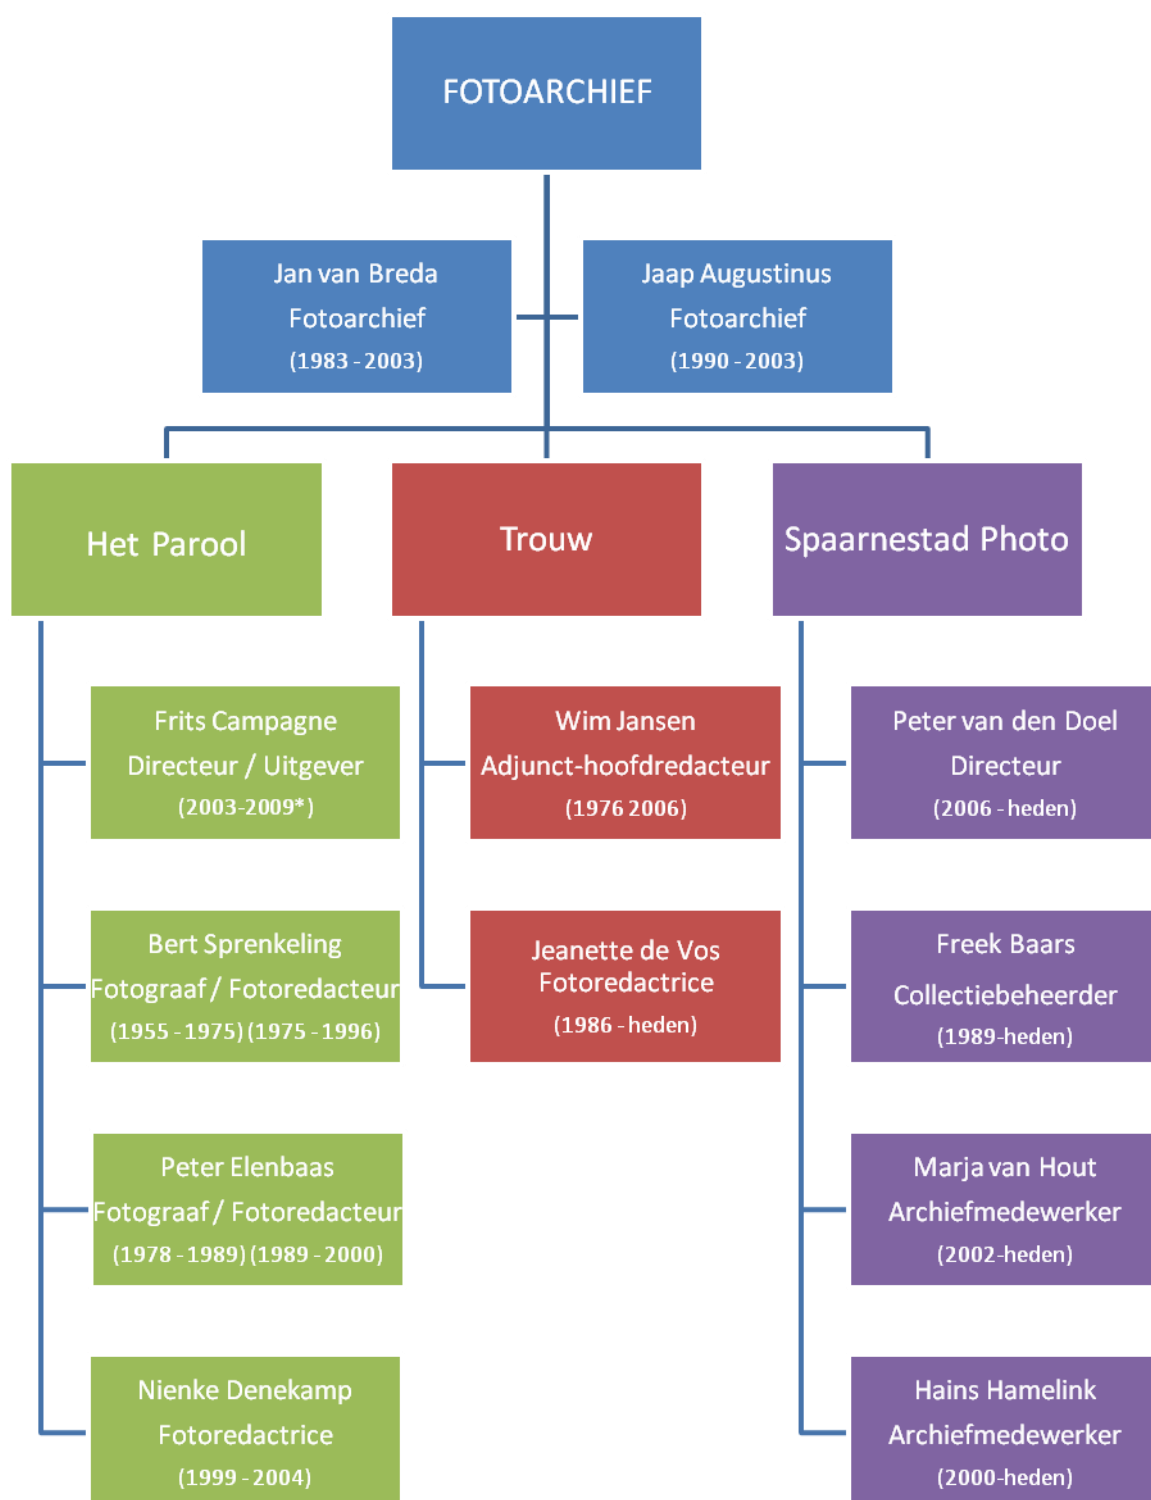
FOTOARCHIEF

Jan van Breda
Fotoarchief
(1983 - 2003)

Jaap Augustinus
Fotoarchief
(1990 - 2003)

Het Parool

Trouw

Spaarnestad Photo

Frits Campagne
Directeur / Uitgever
(2003-2009*)

Bert Sprenkeling
Fotograaf / Fotoredacteur
(1955 - 1975) (1975 - 1996)

Peter Elenbaas
Fotograaf / Fotoredacteur
(1978 - 1989) (1989 - 2000)

Nienke Denekamp
Fotoredactrice
(1999 - 2004)

Wim Jansen
Adjunct-hoofdredacteur
(1976 2006)

Jeanette de Vos
Fotoredactrice
(1986 - heden)

Peter van den Doel
Directeur
(2006 - heden)

Freek Baars
Collectiebeheerder
(1989-heden)

Marja van Hout
Archiefmedewerker
(2002-heden)

Hains Hamelink
Archiefmedewerker
(2000-heden)